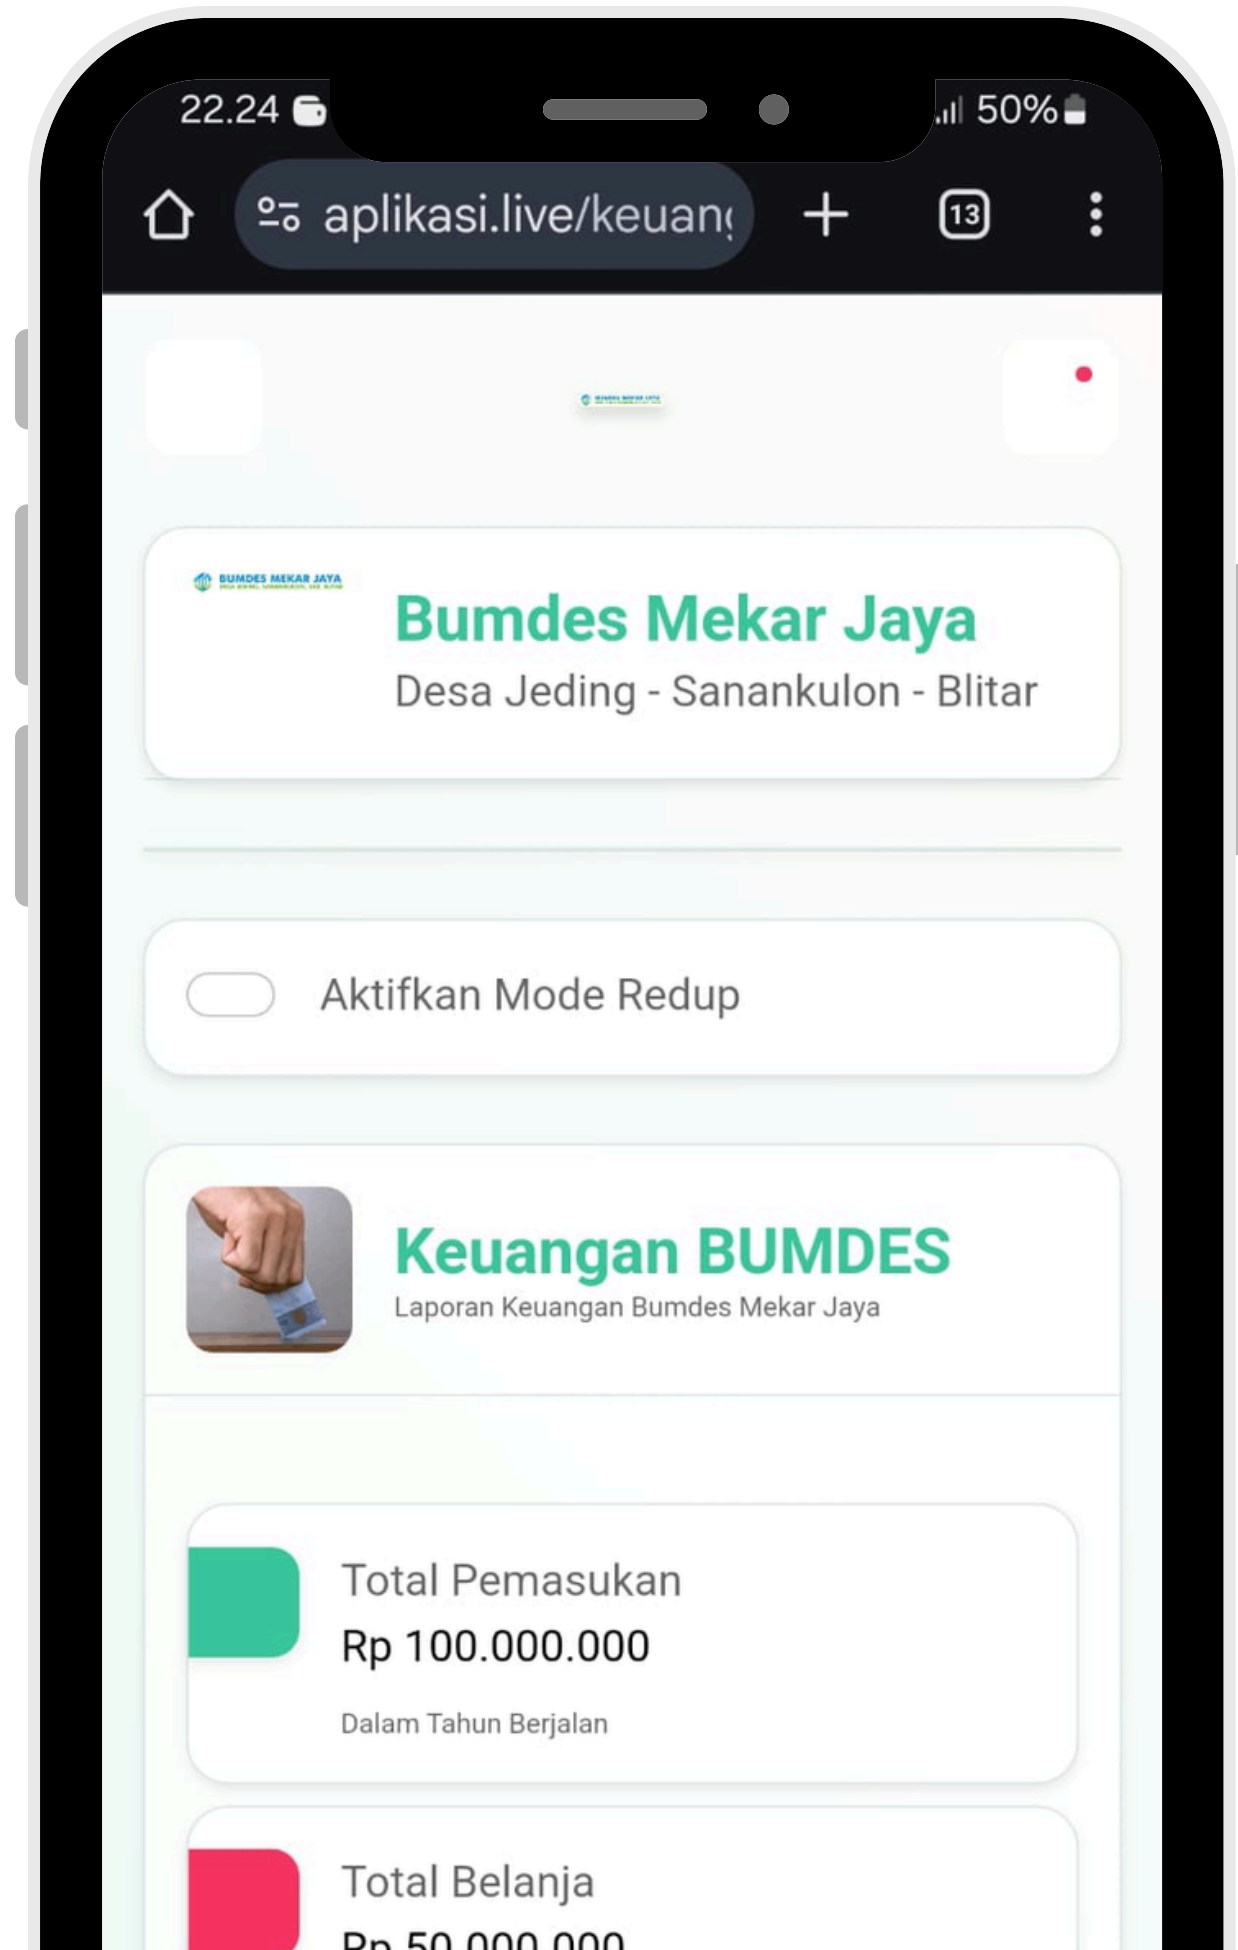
22.24 50%

aplikasi.live/keuan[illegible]

13

BUMDES MEKAR JAYA

Bumdes Mekar Jaya

Desa Jeding - Sanankulon - Blitar

Aktifkan Mode Redup

Keuangan BUMDES

Laporan Keuangan Bumdes Mekar Jaya

Total Pemasukan

Rp 100.000.000

Dalam Tahun Berjalan

Total Belanja

Rp 50.000.000